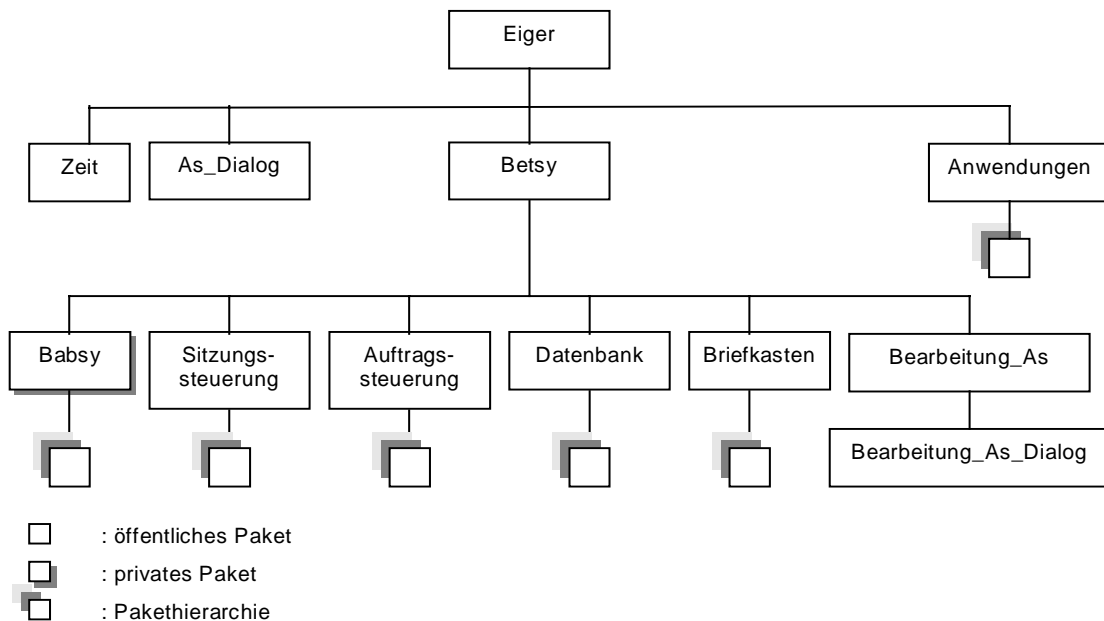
Eiger

Zeit

As_Dialog

Betsy

Anwendungen

Babsy

Sitzungssteuerung

Auftragssteuerung

Datenbank

Briefkasten

Bearbeitung_As

Bearbeitung_As_Dialog

: öffentliches Paket

: privates Paket

: Pakethierarchie